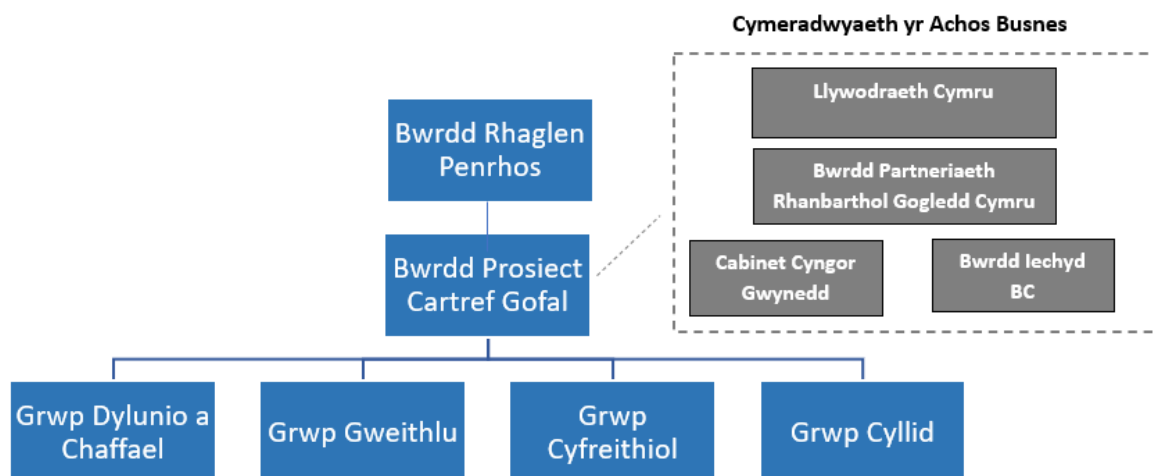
Cymeradwyaeth yr Achos Busnes

Llywodraeth Cymru

Bwrdd Partneriaeth Rhanbarthol Gogledd Cymru

Cabinet Cyngor Gwynedd

Bwrdd Iechyd BC

Bwrdd Rhaglen Penrhos

Bwrdd Prosiect Cartref Gofal

Grwp Dylunio a Chaffael

Grwp Gweithlu

Grwp Cyfreithiol

Grwp Cyllid